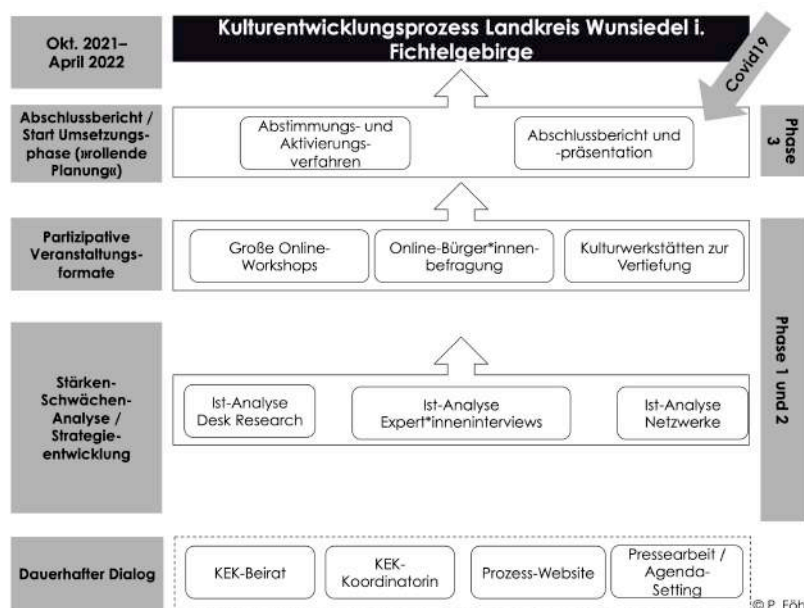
Okt. 2021– April 2022

Kulturentwicklungsprozess Landkreis Wunsiedel i. Fichtelgebirge

Covid19

Abschlussbericht / Start Umsetzungsphase (»rollende Planung«)

Abstimmungs- und Aktivierungsverfahren

Abschlussbericht und -präsentation

Phase 3

Partizipative Veranstaltungsformate

Große Online-Workshops

Online-Bürger*innenbefragung

Kulturwerkstätten zur Vertiefung

Phase 1 und 2

Stärken-Schwächen-Analyse / Strategieentwicklung

Ist-Analyse Desk Research

Ist-Analyse Expert*inneninterviews

Ist-Analyse Netzwerke

Dauerhafter Dialog

KEK-Beirat

KEK-Koordinatorin

Prozess-Website

Pressearbeit / Agenda-Setting

© P. Föh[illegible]